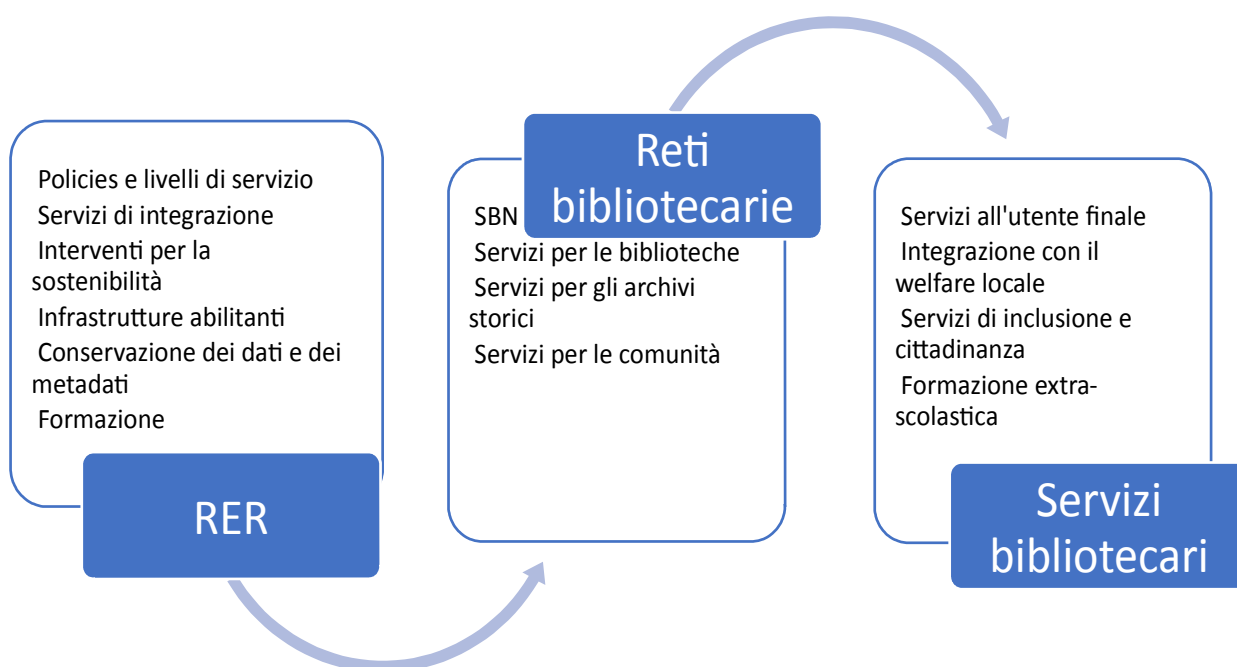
Policies e livelli di servizio
Servizi di integrazione
Interventi per la sostenibilità
Infrastrutture abilitanti
Conservazione dei dati e dei metadati
Formazione

RER

Reti bibliotecarie

SBN
Servizi per le biblioteche
Servizi per gli archivi storici
Servizi per le comunità

Servizi all'utente finale
Integrazione con il welfare locale
Servizi di inclusione e cittadinanza
Formazione extra-scolastica

Servizi bibliotecari